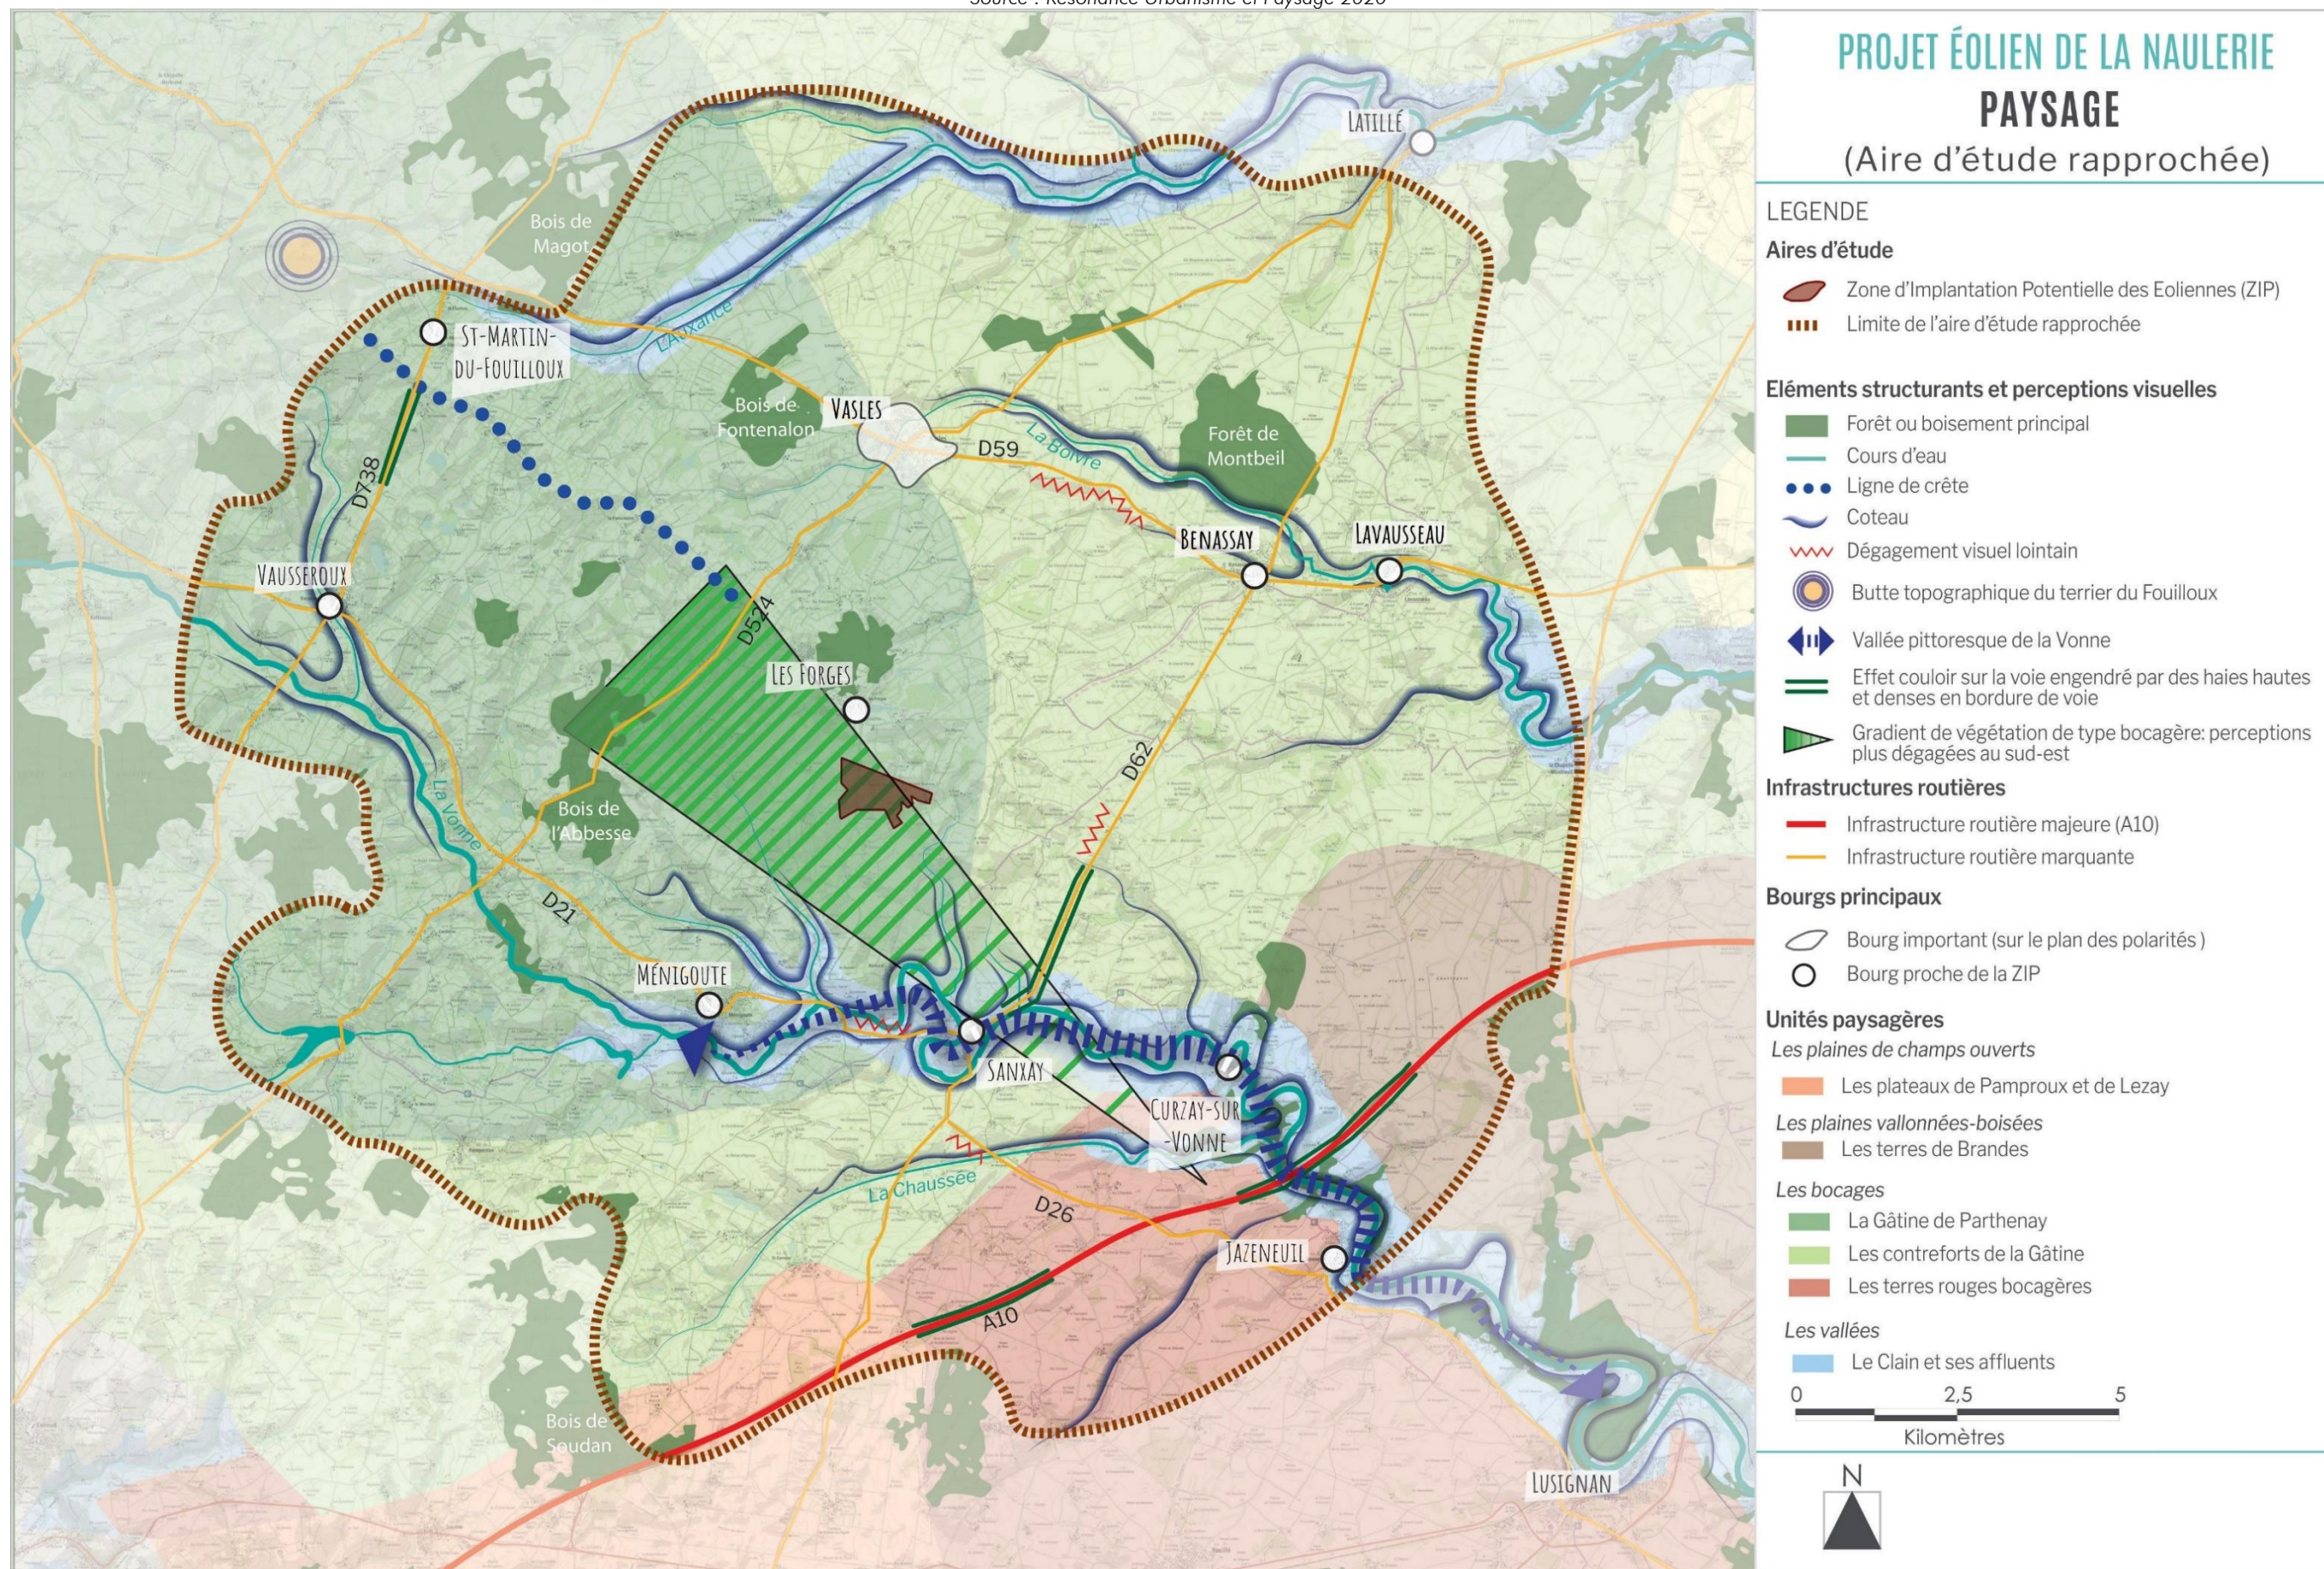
Source : Résonance Urbanisme et Paysage 2020

PROJET ÉOLIEN DE LA NAULERIE
PAYSAGE
(Aire d'étude rapprochée)

LEGENDE
Aires d'étude
Zone d'Implantation Potentielle des Eoliennes (ZIP)
Limite de l'aire d'étude rapprochée

Eléments structurants et perceptions visuelles
Forêt ou boisement principal
Cours d'eau
Ligne de crête
Coteau
Dégagement visuel lointain
Butte topographique du terrier du Fouilloux
Vallée pittoresque de la Vonne
Effet couloir sur la voie engendré par des haies hautes et denses en bordure de voie
Gradient de végétation de type bocagère: perceptions plus dégagées au sud-est

Infrastructures routières
Infrastructure routière majeure (A10)
Infrastructure routière marquante

Bourgs principaux
Bourg important (sur le plan des polarités )
Bourg proche de la ZIP

Unités paysagères
Les plaines de champs ouverts
Les plateaux de Pamproux et de Lezay
Les plaines vallonnées-boisées
Les terres de Brandes
Les bocages
La Gâtine de Parthenay
Les contreforts de la Gâtine
Les terres rouges bocagères
Les vallées
Le Clain et ses affluents

0 2,5 5
Kilomètres

N

Latillé
Bois de Magot
St-Martin-du-Fouilloux
L'Auxance
Bois de Fontenalon
Vasles
D59
La Boivre
Forêt de Montbeil
D738
Benassay
Lavausseau
Vausseroux
D524
Les Forges
D62
Bois de l'Abbesse
La Vonne
D21
Ménigoute
Sanxay
Curzay-sur-Vonne
La Chaussée
D26
Jazeneuil
A10
Bois de Saudan
Lusignan